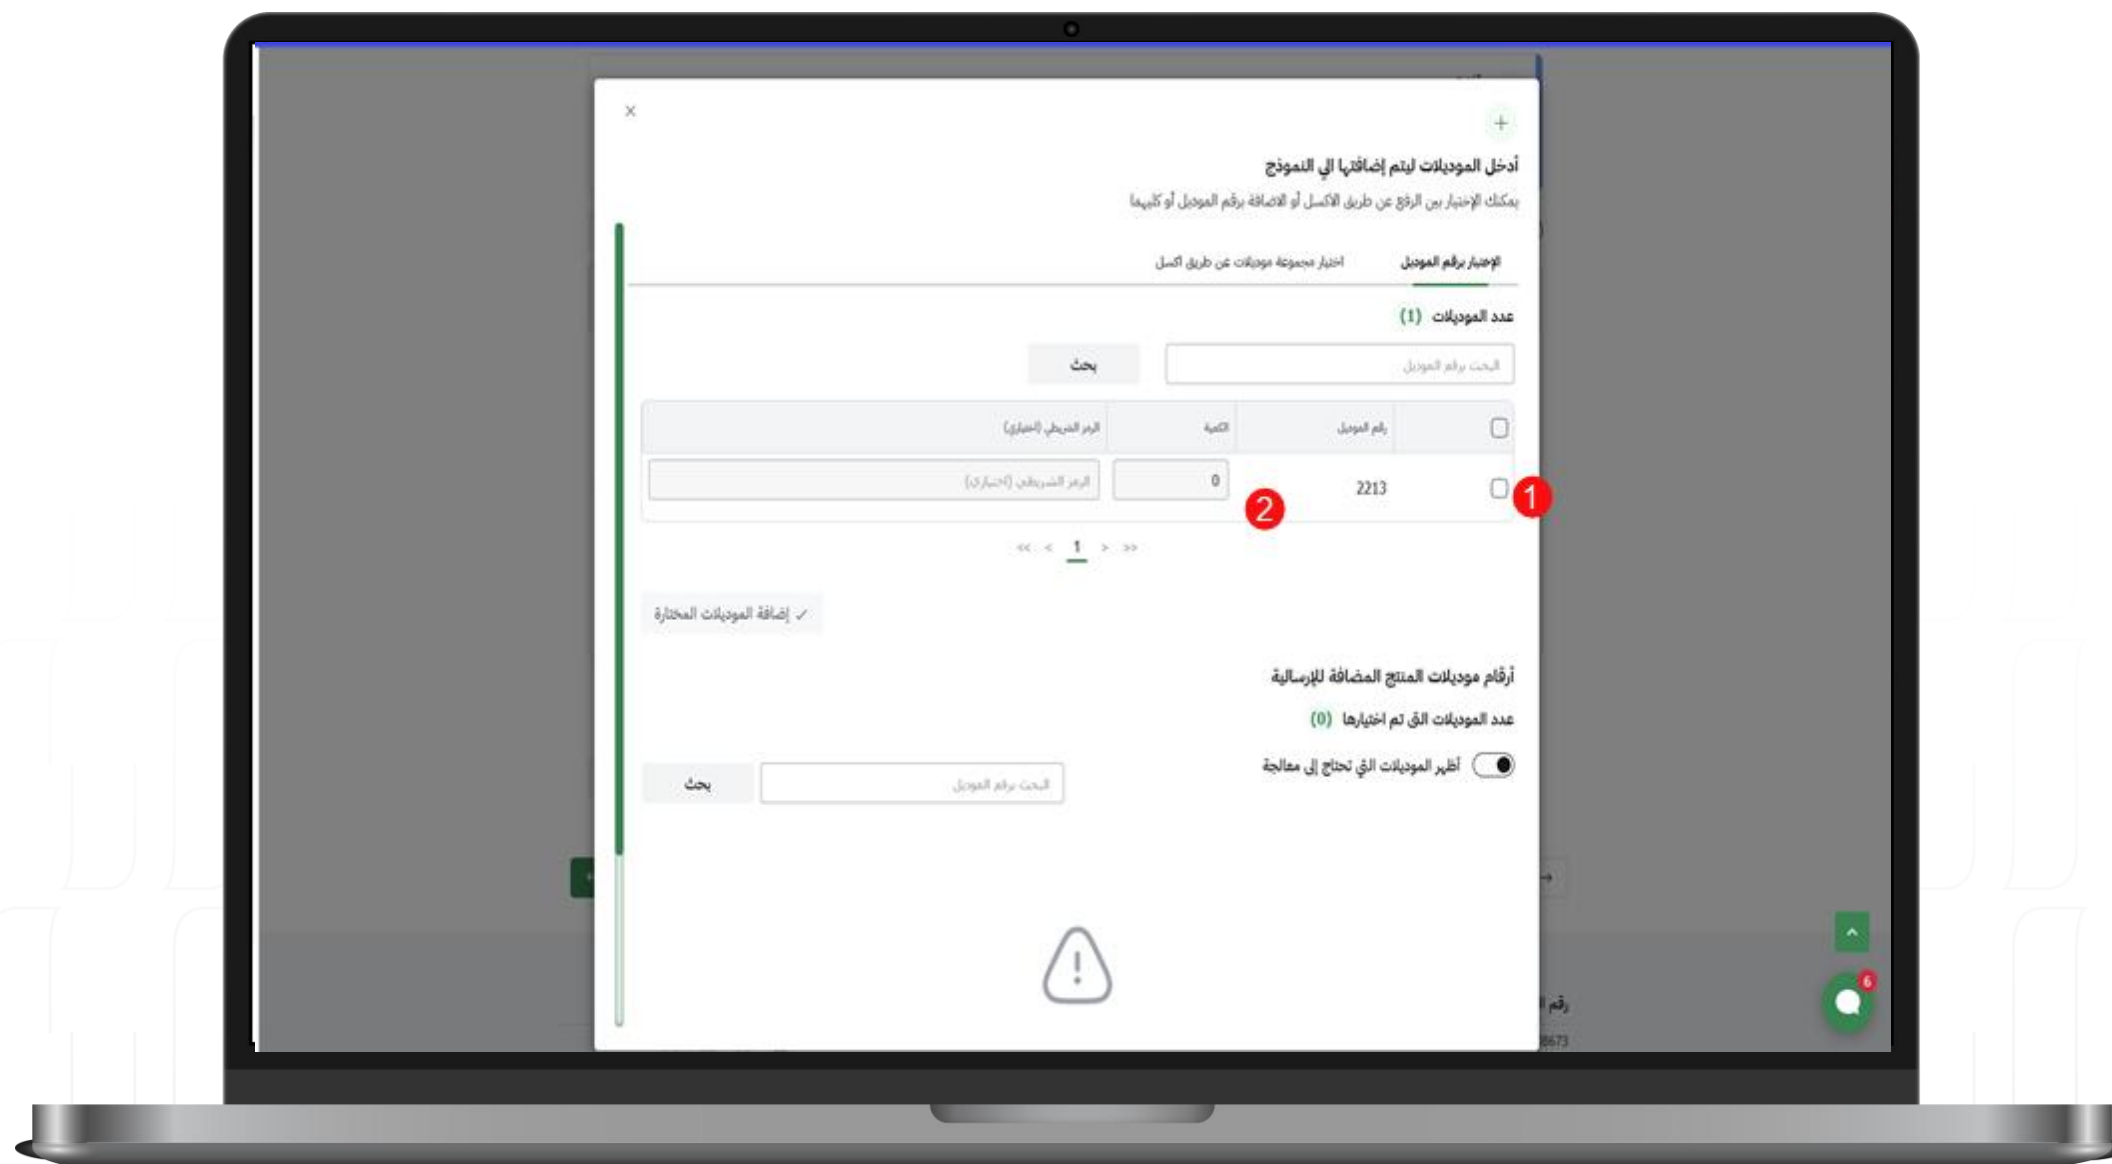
×

+

أدخل الموديلات ليتم إضافتها إلى النموذج

يمكنك الإختيار بين الرفع عن طريق الاكسل أو الاضافة برقم الموديل أو كليهما

الإختيار برقم الموديل | اختيار مجموعة موديلات عن طريق اكسل

عدد الموديلات (1)

البحث برقم الموديل | بحث

| | رقم الموديل | الكمية | الرمز الشريطي (اختياري) |
|---|---|---|---|
| | 2213 | 0 | الرمز الشريطي (اختياري) |

1

2

<< < 1 > >>

✓ إضافة الموديلات المختارة

أرقام موديلات المنتج المضافة للإرسالية

عدد الموديلات التي تم اختيارها (0)

أظهر الموديلات التي تحتاج إلى معالجة

البحث برقم الموديل | بحث

6

رقم

8673